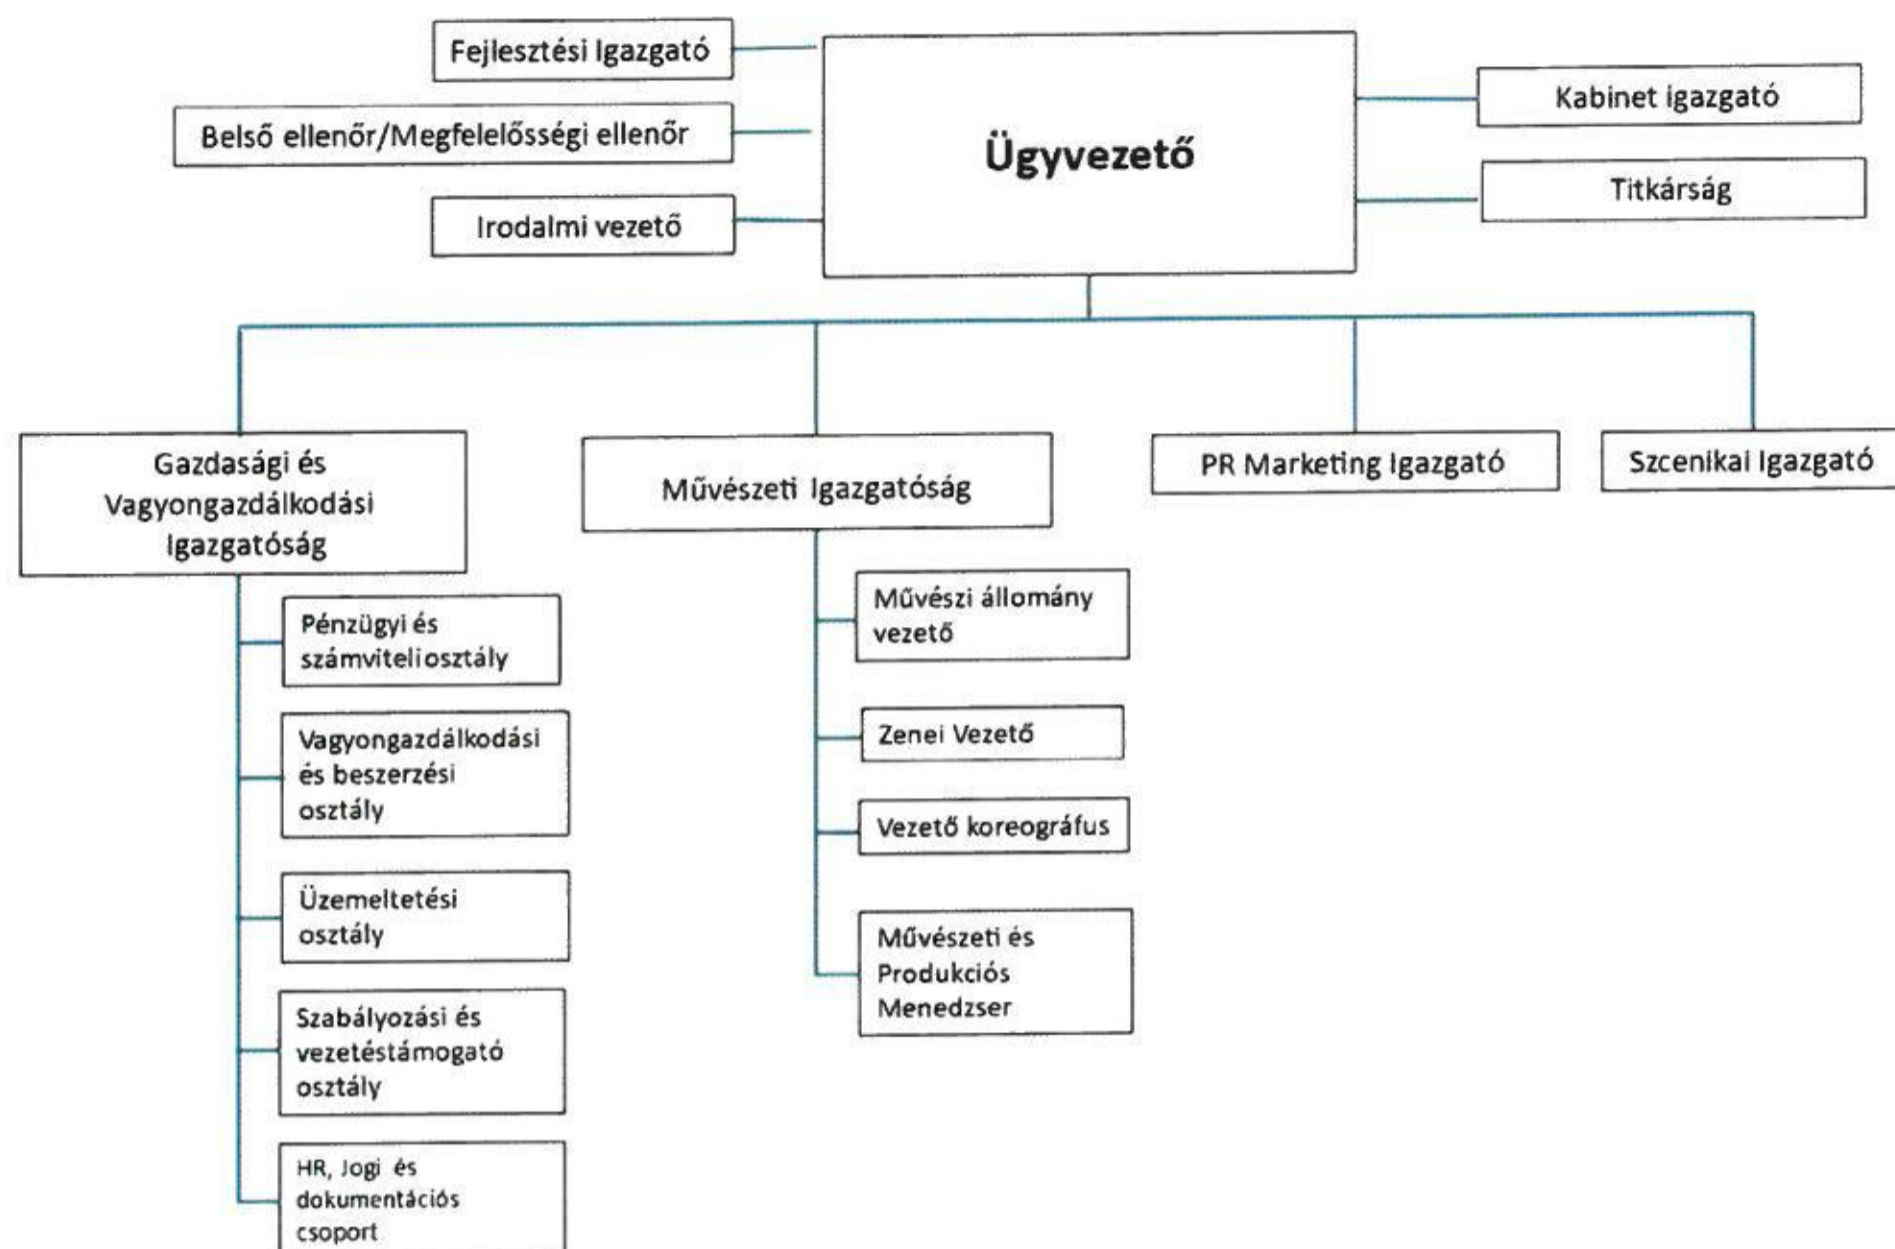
Fejlesztési Igazgató

Belső ellenőr/Megfelelősségi ellenőr

Irodalmi vezető

Ügyvezető

Kabinet igazgató

Titkárság

Gazdasági és Vagyongazdálkodási Igazgatóság

Művészeti Igazgatóság

PR Marketing Igazgató

Szcenikai Igazgató

Pénzügyi és számviteli osztály

Vagyongazdálkodási és beszerzési osztály

Üzemeltetési osztály

Szabályozási és vezetéstámogató osztály

HR, Jogi és dokumentációs csoport

Művészi állomány vezető

Zenei Vezető

Vezető koreográfus

Művészeti és Produkciós Menedzser